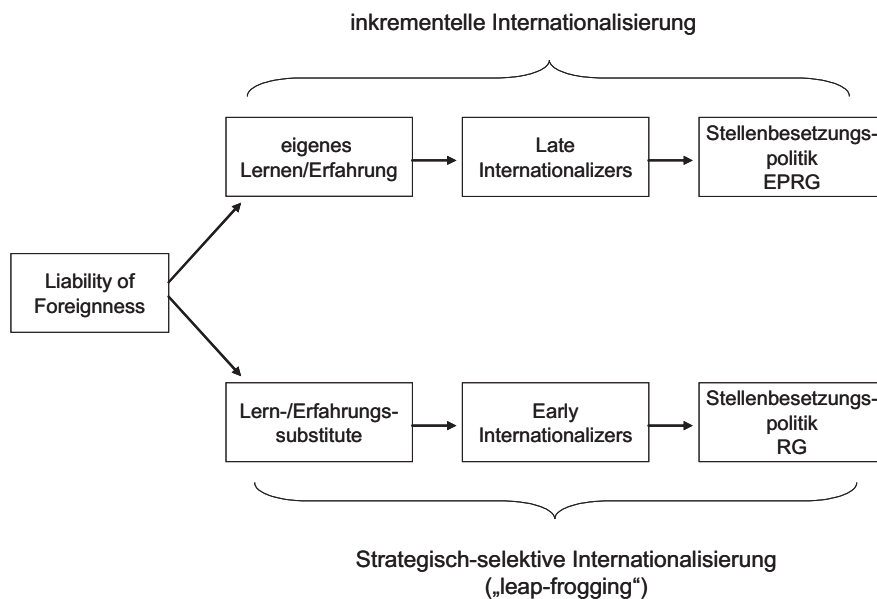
inkrementelle Internationalisierung

eigenes Lernen/Erfahrung

Late Internationalizers

Stellenbesetzungspolitik EPRG

Liability of Foreignness

Lern-/Erfahrungssubstitute

Early Internationalizers

Stellenbesetzungspolitik RG

Strategisch-selektive Internationalisierung („leap-frogging“)